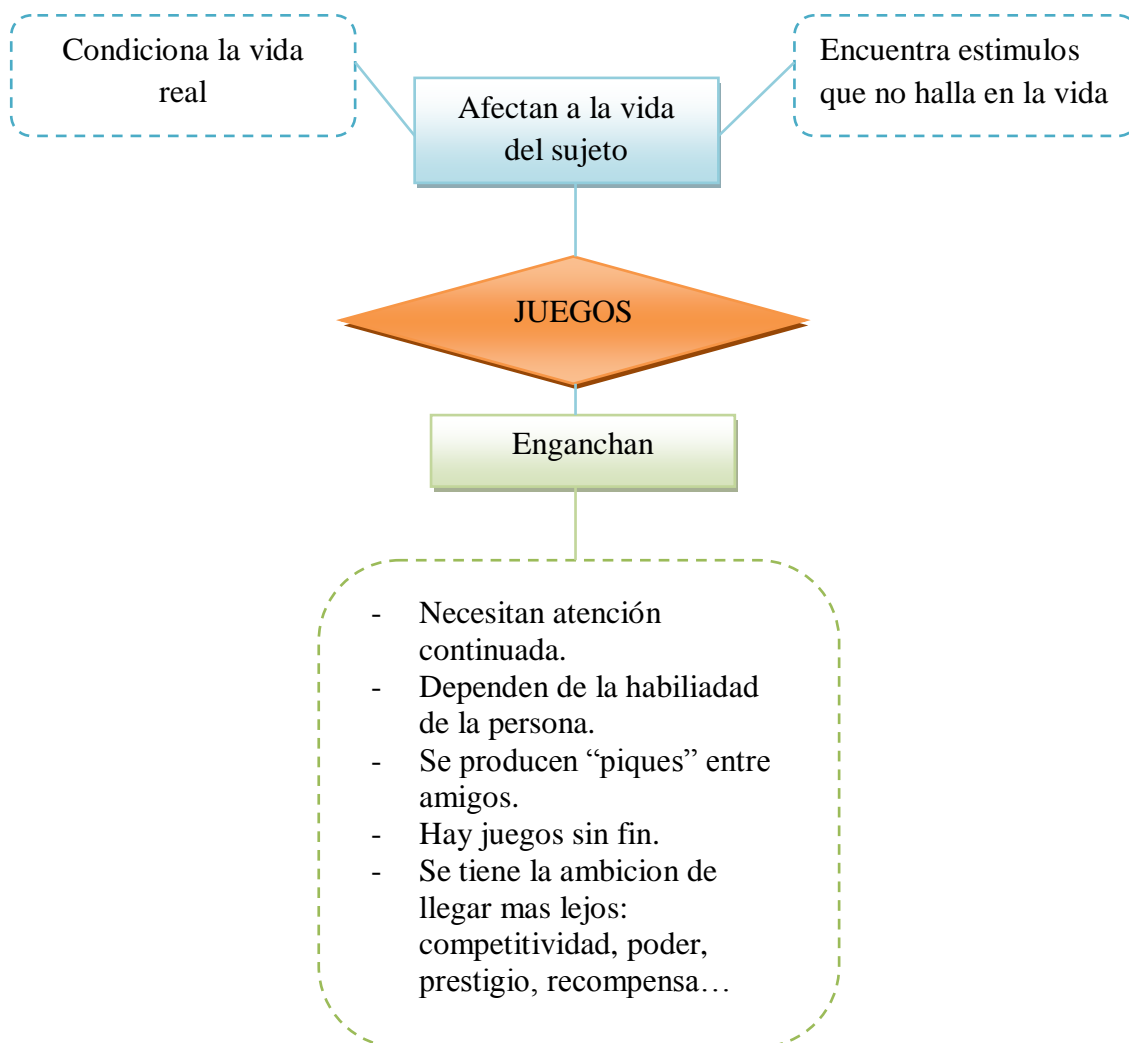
Condiciona la vida real

Afectan a la vida del sujeto

Encuentra estimulos que no halla en la vida

JUEGOS

Enganchan

- Necesitan atención continuada.
- Dependen de la habiliadad de la persona.
- Se producen "piques" entre amigos.
- Hay juegos sin fin.
- Se tiene la ambicion de llegar mas lejos: competitividad, poder, prestigio, recompensa…